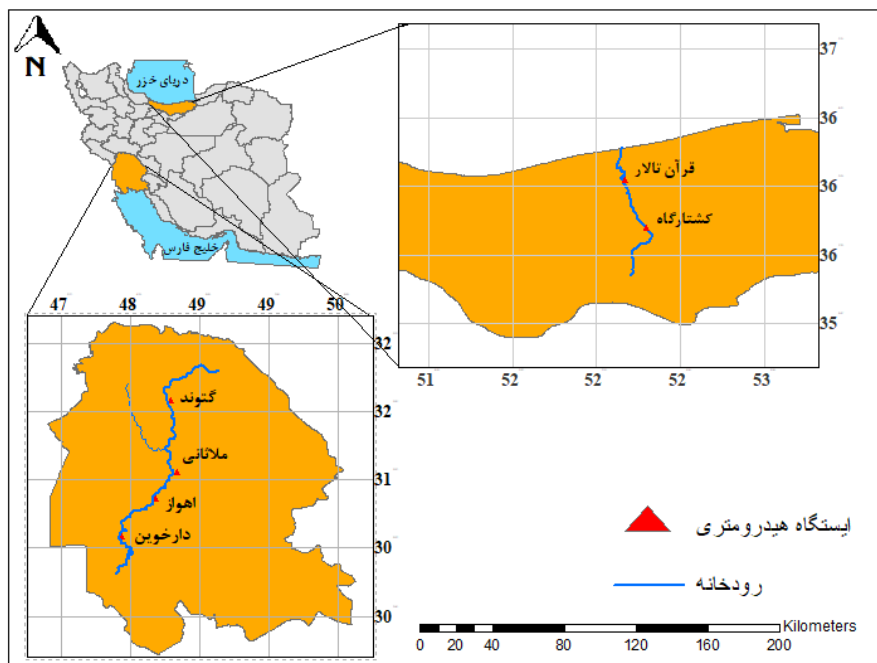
N

دریای خزر

خلیج فارس

37
36
36
36
35

قرآن تالار
کشتارگاه

51 52 52 52 52 53

47 48 48 49 49 50

32
32
31
30
30

گتوند
ملاثانی
اهواز
دارخوین

ایستگاه هیدرومتری

رودخانه

0 20 40 80 120 160 200
Kilometers